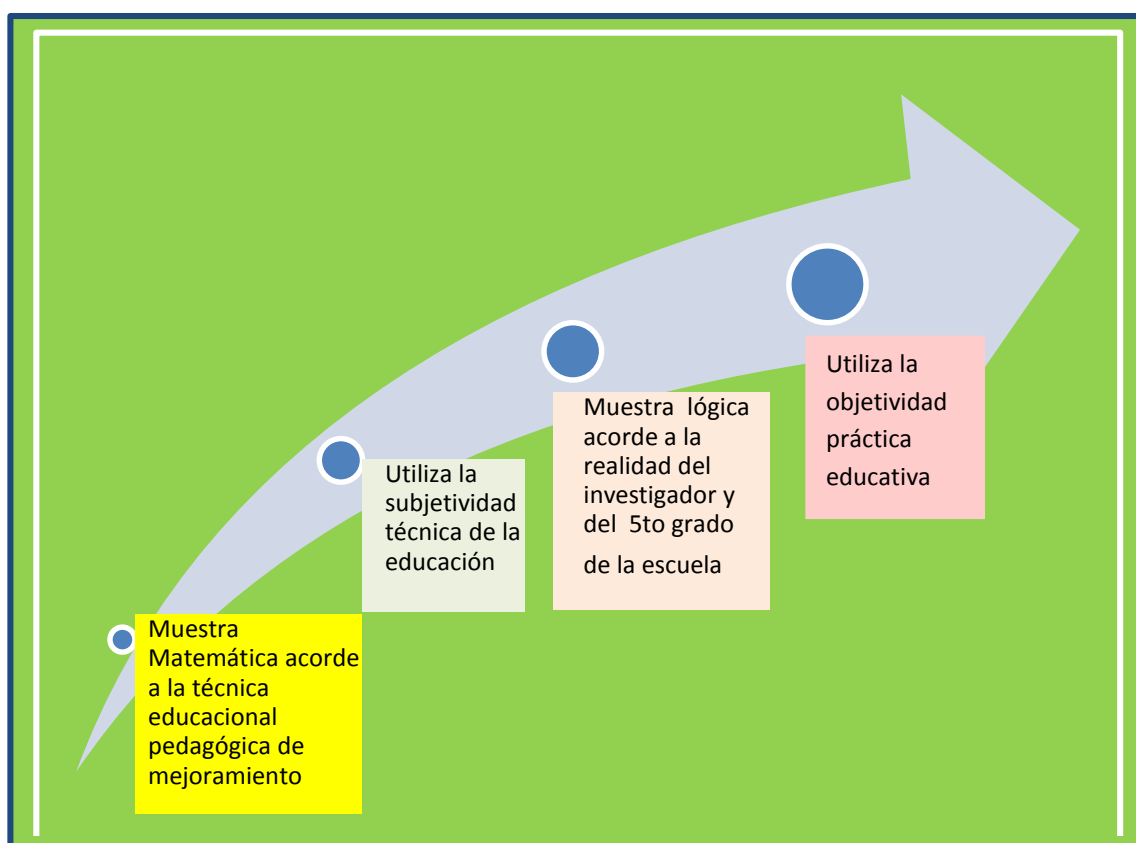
Muestra Matemática acorde a la técnica educacional pedagógica de mejoramiento

Utiliza la subjetividad técnica de la educación

Muestra lógica acorde a la realidad del investigador y del 5to grado de la escuela

Utiliza la objetividad práctica educativa